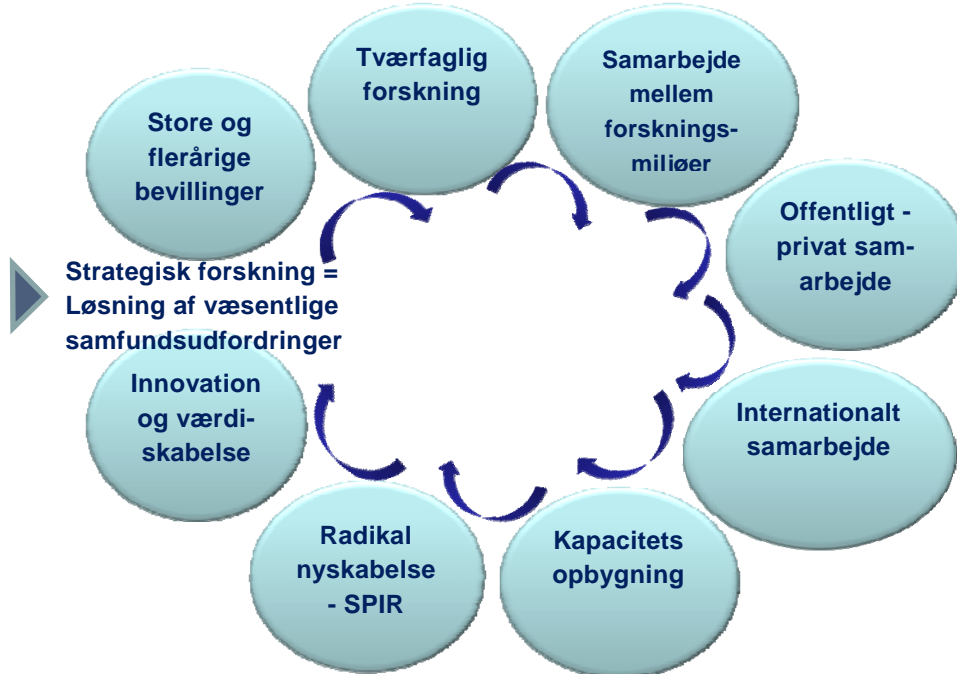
Tværfaglig forskning

Samarbejde mellem forsknings-miljøer

Store og flerårige bevillinger

Offentligt - privat sam-arbejde

Strategisk forskning = Løsning af væsentlige samfundsudfordringer

Innovation og værdi-skabelse

Internationalt samarbejde

Radikal nyskabelse - SPIR

Kapacitets opbygning